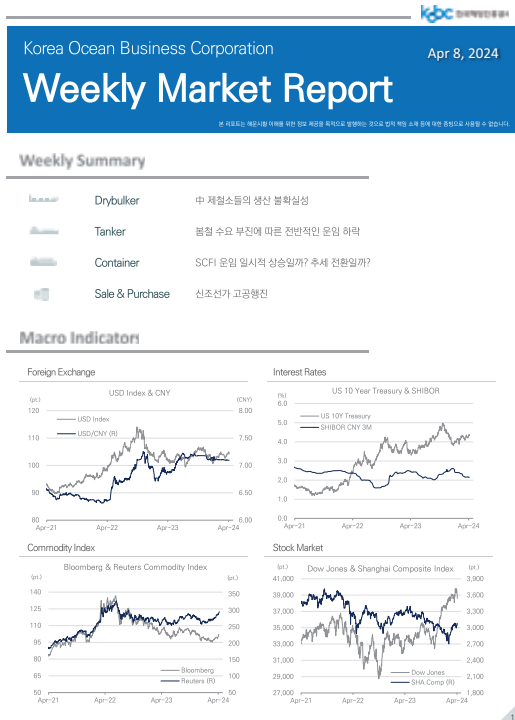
kobc 한국해양진흥공사

Korea Ocean Business Corporation

Apr 8, 2024

Weekly Market Report

본 리포트는 해운시황 이해를 위한 정보 제공을 목적으로 발행하는 것으로 법적 책임 소재 등에 대한 증빙으로 사용할 수 없습니다.

Weekly Summary

Drybulker — 中 제철소들의 생산 불확실성

Tanker — 봄철 수요 부진에 따른 전반적인 운임 하락

Container — SCFI 운임 일시적 상승일까? 추세 전환일까?

Sale & Purchase — 신조선가 고공행진

Macro Indicators

Foreign Exchange

USD Index & CNY

(pt.) (CNY)

120 8.00
110 7.50
100 7.00
90 6.50
80 6.00

USD Index
USD/CNY (R)

Apr-21 Apr-22 Apr-23 Apr-24

Interest Rates

US 10 Year Treasury & SHIBOR

(%)

6.0
5.0
4.0
3.0
2.0
1.0
0.0

US 10Y Treasury
SHIBOR CNY 3M

Apr-21 Apr-22 Apr-23 Apr-24

Commodity Index

Bloomberg & Reuters Commodity Index

(pt.) (pt.)

140 350
125 300
110 250
95 200
80 150
65 100
50 50

Bloomberg
Reuters (R)

Apr-21 Apr-22 Apr-23 Apr-24

Stock Market

Dow Jones & Shanghai Composite Index

(pt.) (pt.)

41,000 3,900
39,000 3,600
37,000 3,300
35,000 3,000
33,000 2,700
31,000 2,400
29,000 2,100
27,000 1,800

Dow Jones
SHA Comp (R)

Apr-21 Apr-22 Apr-23 Apr-24

1